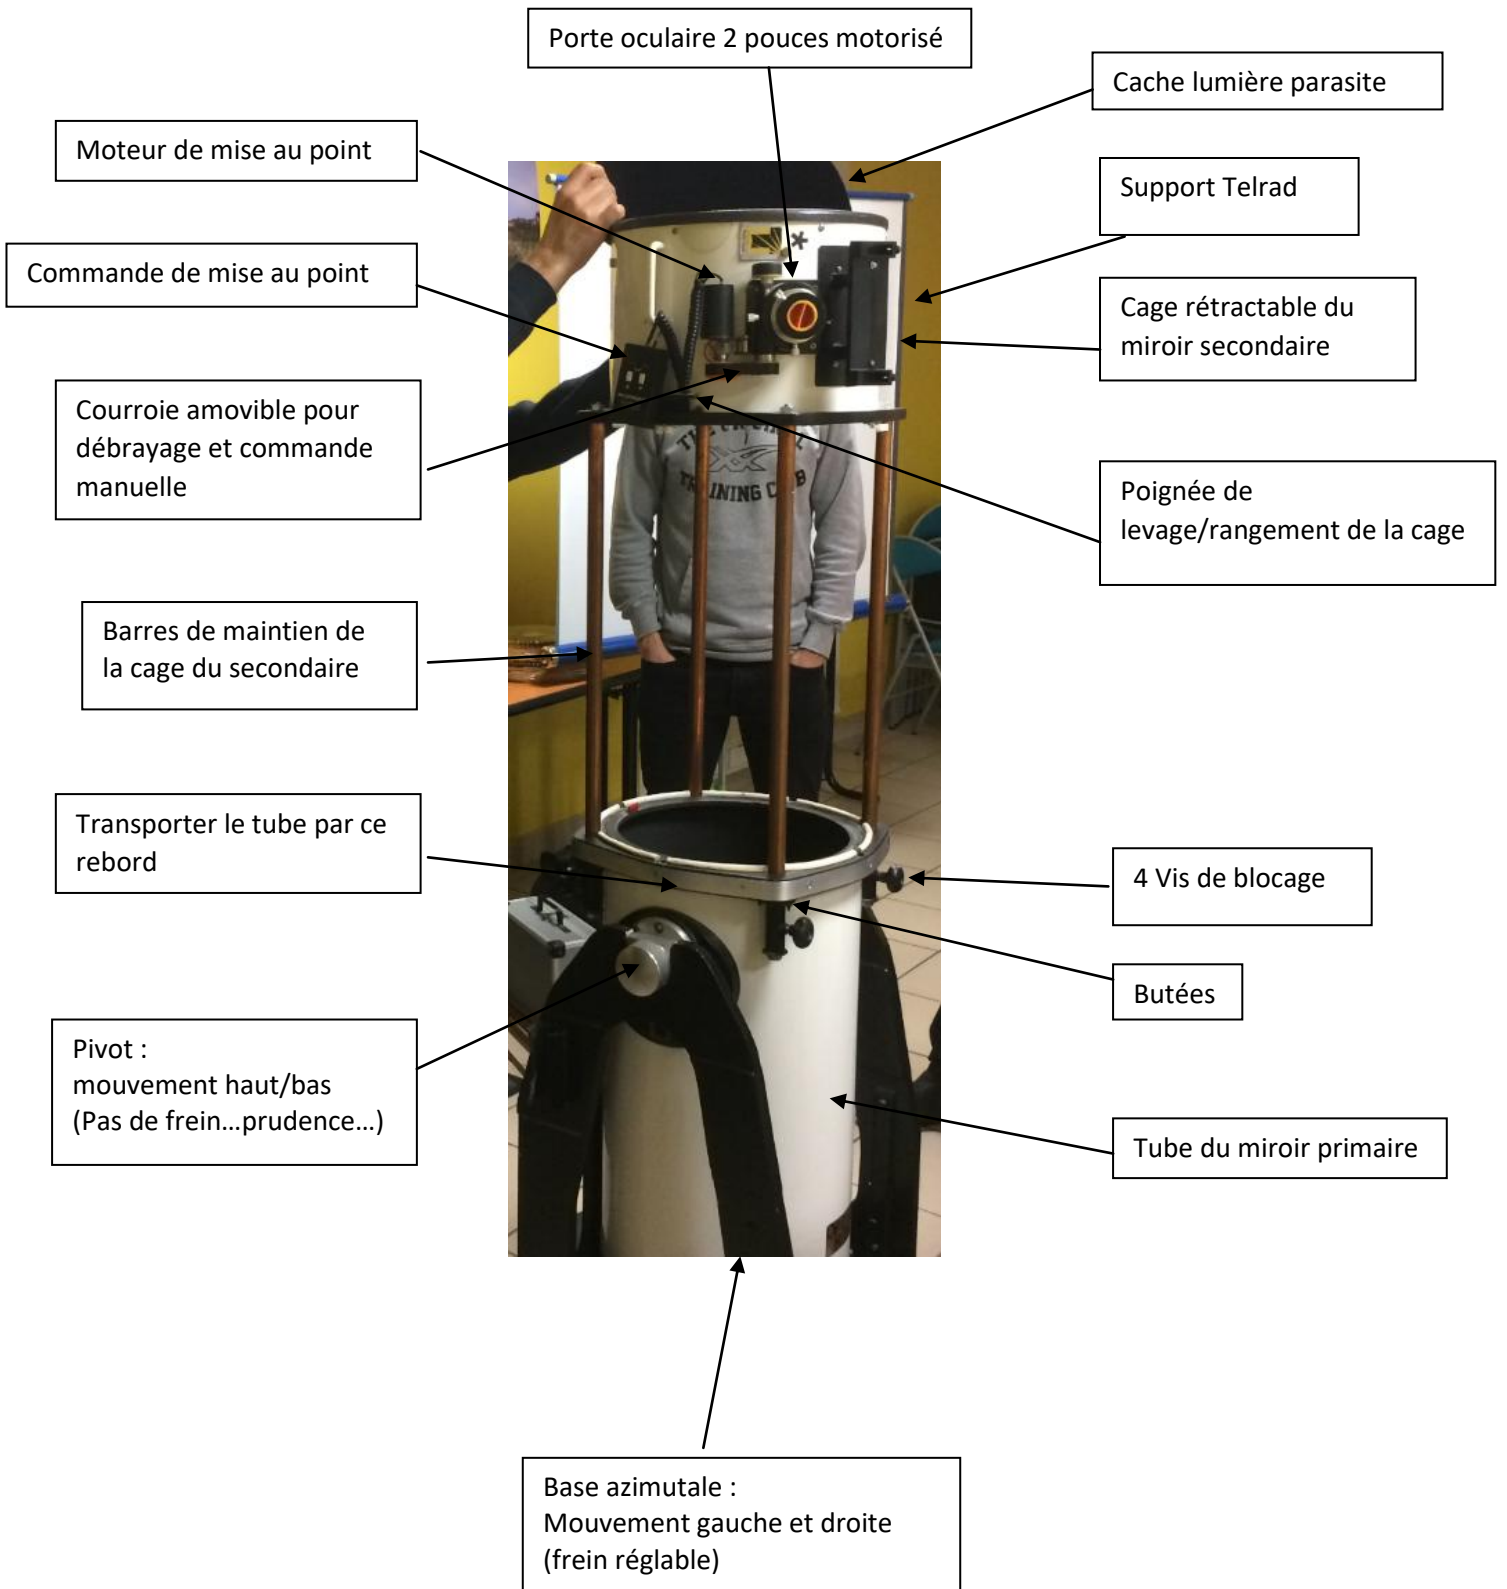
Porte oculaire 2 pouces motorisé

Cache lumière parasite

Moteur de mise au point

Support Telrad

Commande de mise au point

Cage rétractable du miroir secondaire

Courroie amovible pour débrayage et commande manuelle

Poignée de levage/rangement de la cage

Barres de maintien de la cage du secondaire

Transporter le tube par ce rebord

4 Vis de blocage

Butées

Pivot :
mouvement haut/bas
(Pas de frein…prudence…)

Tube du miroir primaire

Base azimutale :
Mouvement gauche et droite
(frein réglable)